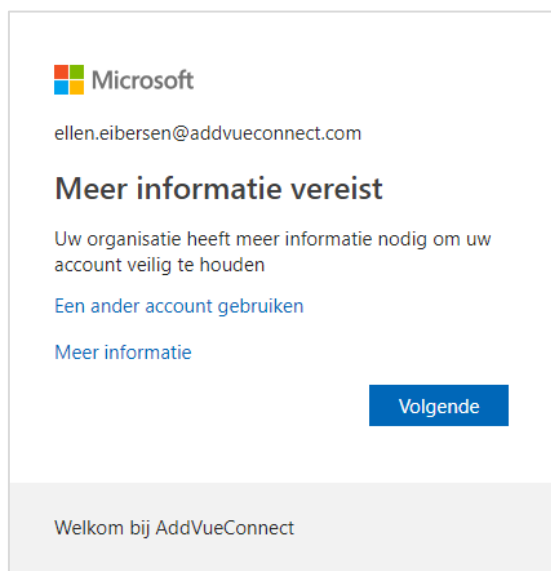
Microsoft

ellen.eibersen@addvueconnect.com

Meer informatie vereist

Uw organisatie heeft meer informatie nodig om uw account veilig te houden

Een ander account gebruiken

Meer informatie

Volgende

Welkom bij AddVueConnect